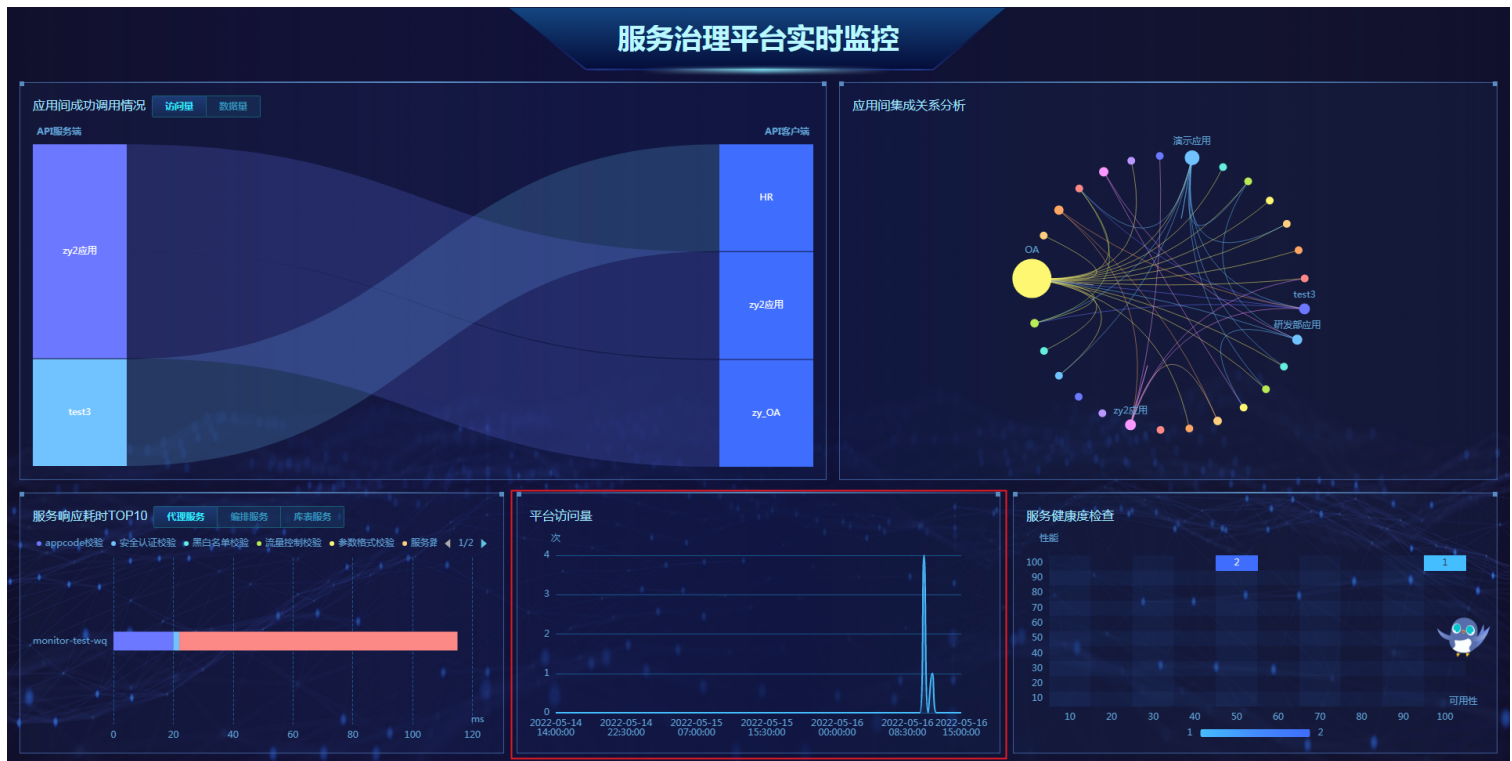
服务治理平台实时监控

应用间成功调用情况 访问量 数据量

API服务端

API客户端

zy2应用

test3

HR

zy2应用

zy_OA

应用间集成关系分析

演示应用

OA

test3

研发部应用

zy2应用

服务响应耗时TOP10 代理服务 编排服务 库表服务

appcode校验 安全认证校验 黑白名单校验 流量控制校验 参数格式校验 服务异 1/2

monitor-test-wq

ms

0 20 40 60 80 100 120

平台访问量

次

4
3
2
1
0

2022-05-14 14:00:00
2022-05-14 22:30:00
2022-05-15 07:00:00
2022-05-15 15:30:00
2022-05-16 00:00:00
2022-05-16 08:30:00
2022-05-16 15:00:00

服务健康度检查

性能

100
90
80
70
60
50
40
30
20
10

2
1

10 20 30 40 50 60 70 80 90 100

可用性

1 2